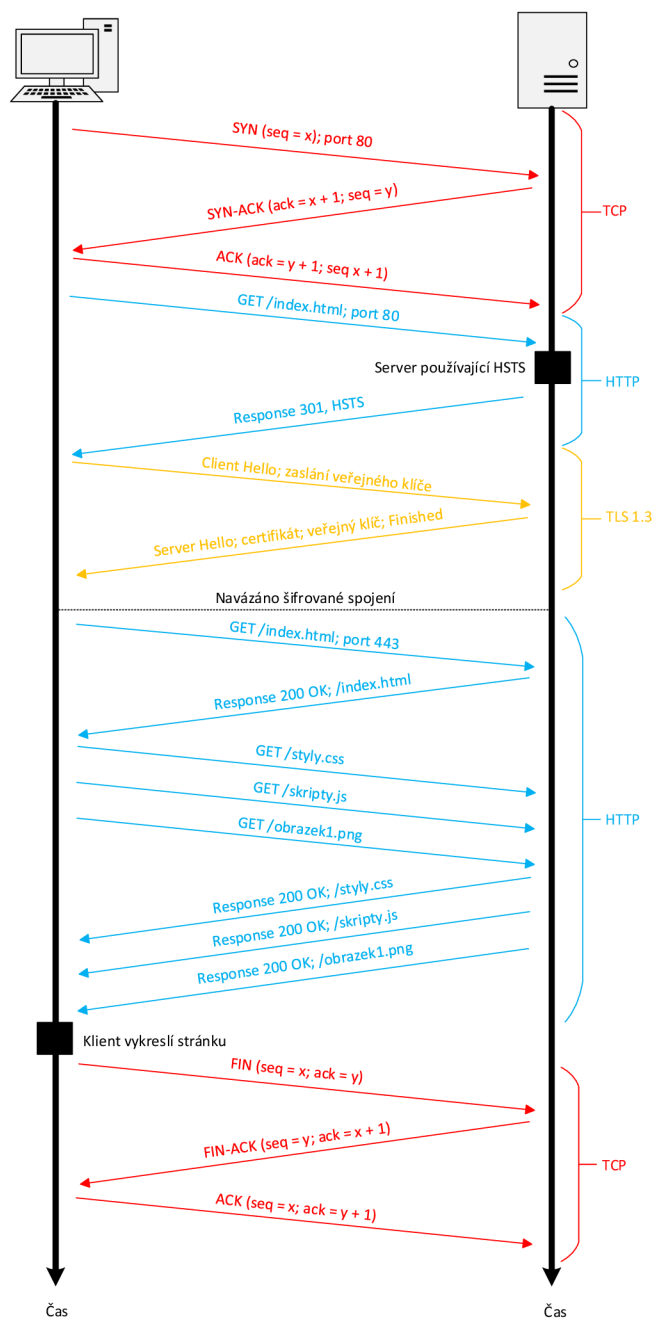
SYN (seq = x); port 80

TCP

SYN-ACK (ack = x + 1; seq = y)

ACK (ack = y + 1; seq x + 1)

GET /index.html; port 80

Server používající HSTS

HTTP

Response 301, HSTS

Client Hello; zaslání veřejného klíče

TLS 1.3

Server Hello; certifikát; veřejný klíč; Finished

Navázáno šifrované spojení

GET /index.html; port 443

Response 200 OK; /index.html

GET /styly.css

GET /skripty.js

HTTP

GET /obrazek1.png

Response 200 OK; /styly.css

Response 200 OK; /skripty.js

Response 200 OK; /obrazek1.png

Klient vykreslí stránku

FIN (seq = x; ack = y)

FIN-ACK (seq = y; ack = x + 1)

TCP

ACK (seq = x; ack = y + 1)

Čas

Čas